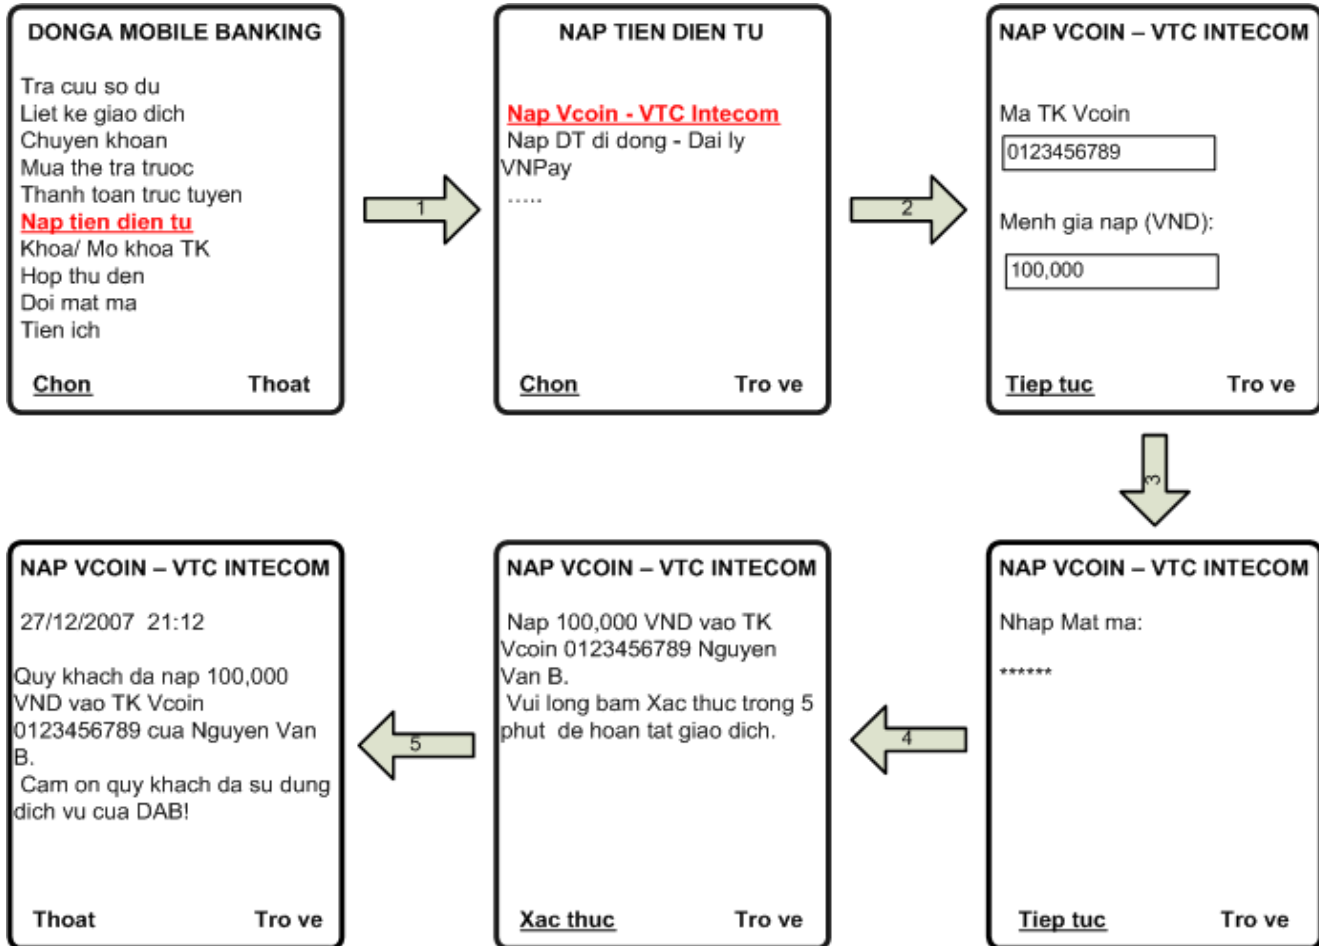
DONGA MOBILE BANKING

Tra cuu so du
Liet ke giao dich
Chuyen khoan
Mua the tra truoc
Thanh toan truc tuyen
Nap tien dien tu
Khoa/ Mo khoa TK
Hop thu den
Doi mat ma
Tien ich

Chon Thoat

1

NAP TIEN DIEN TU

Nap Vcoin - VTC Intecom
Nap DT di dong - Dai ly VNPay
.....

Chon Tro ve

2

NAP VCOIN – VTC INTECOM

Ma TK Vcoin
0123456789

Menh gia nap (VND):
100,000

Tiep tuc Tro ve

3

NAP VCOIN – VTC INTECOM

Nhap Mat ma:
******

Tiep tuc Tro ve

4

NAP VCOIN – VTC INTECOM

Nap 100,000 VND vao TK Vcoin 0123456789 Nguyen Van B.
Vui long bam Xac thuc trong 5 phut de hoan tat giao dich.

Xac thuc Tro ve

5

NAP VCOIN – VTC INTECOM

27/12/2007 21:12

Quy khach da nap 100,000 VND vao TK Vcoin 0123456789 cua Nguyen Van B.
Cam on quy khach da su dung dich vu cua DAB!

Thoat Tro ve